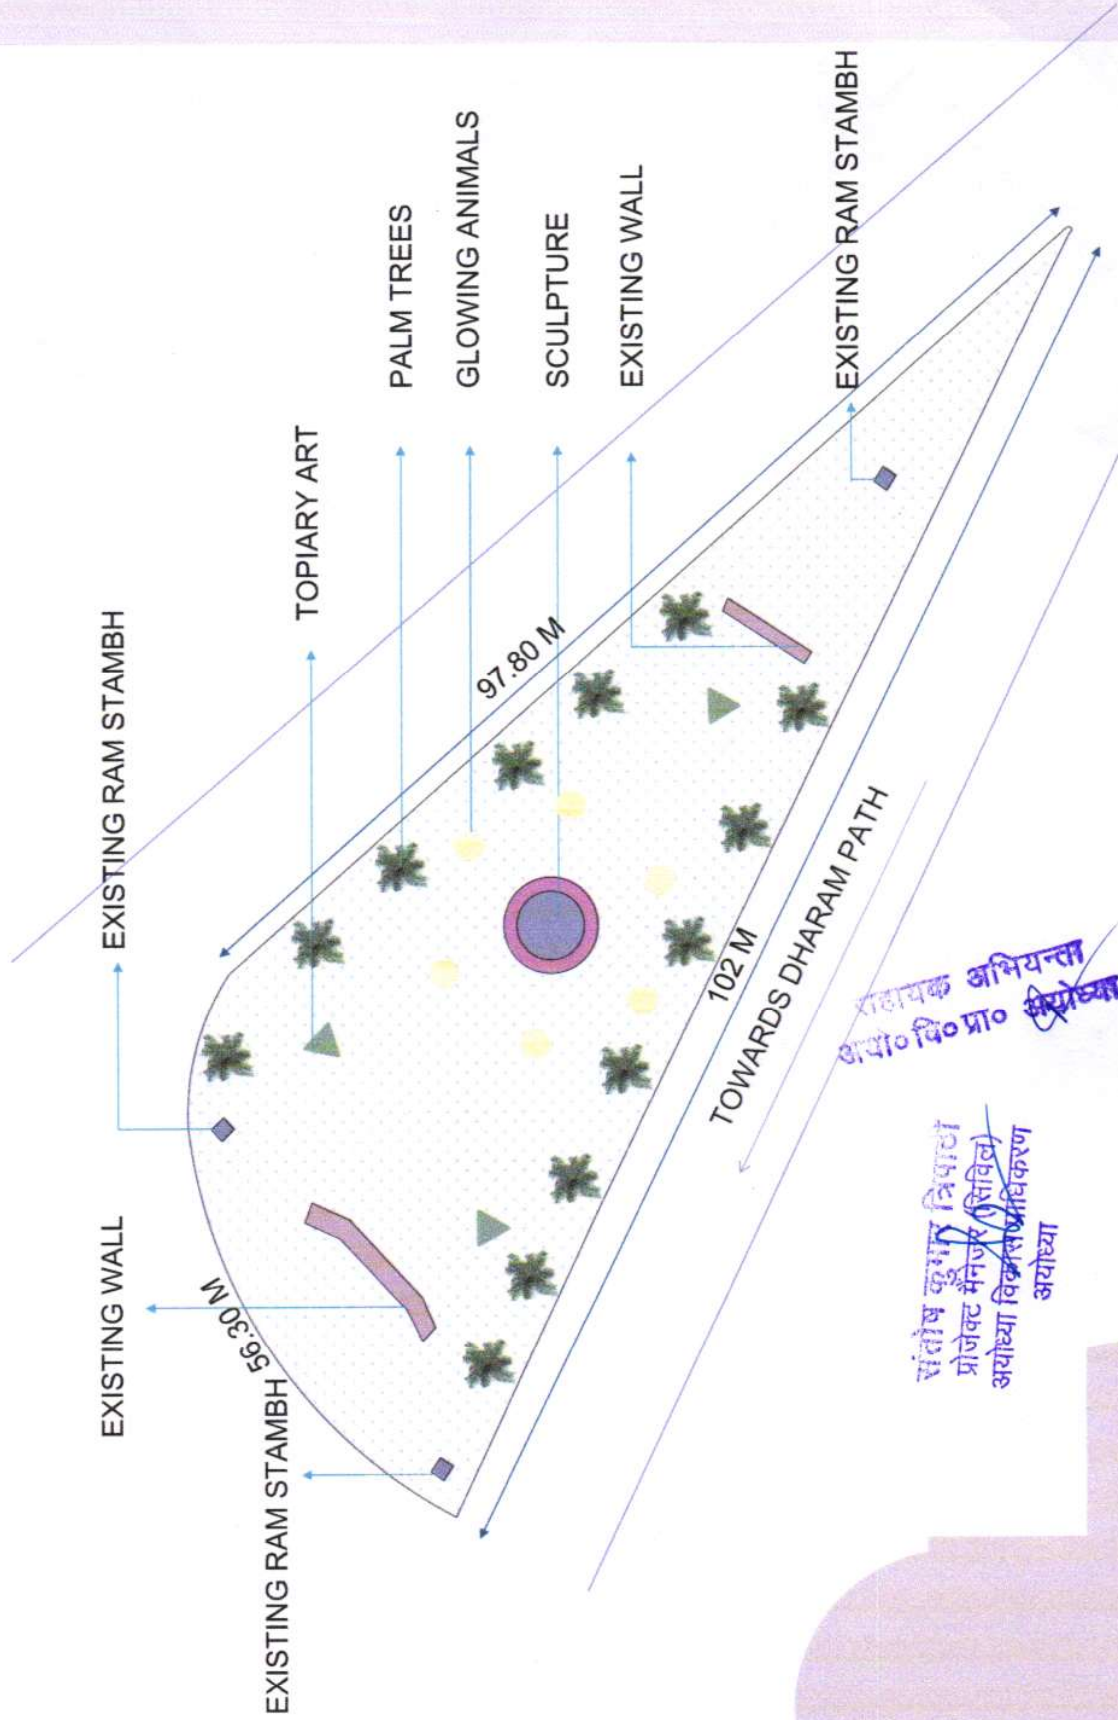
EXISTING RAM STAMBH

TOPIARY ART

PALM TREES

GLOWING ANIMALS

SCULPTURE

EXISTING WALL

EXISTING RAM STAMBH

97.80 M

102 M

TOWARDS DHARAM PATH

EXISTING WALL

56.30 M

EXISTING RAM STAMBH

सहायक अभियन्ता
अयो० वि० प्रा० अयोध्या

संतोष कुमार त्रिपाठी
प्रोजेक्ट मैनेजर (सिविल)
अयोध्या विकास प्राधिकरण
अयोध्या